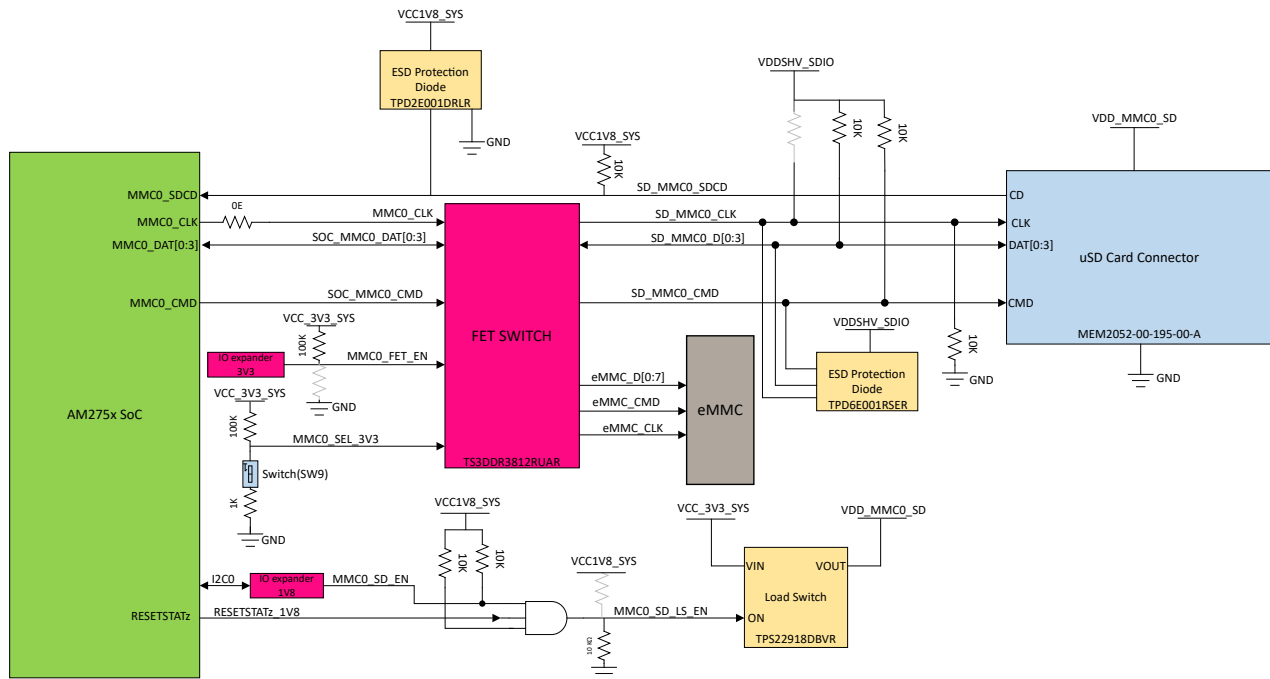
VCC1V8_SYS

ESD Protection Diode
TPD2E001DRLR

GND

VDDSHV_SDIO

10K

10K

VDD_MMC0_SD

VCC1V8_SYS

10K

MMC0_SDCD

SD_MMC0_SDCD

CD

0E

MMC0_CLK

MMC0_CLK

SD_MMC0_CLK

CLK

MMC0_DAT[0:3]

SOC_MMC0_DAT[0:3]

SD_MMC0_D[0:3]

DAT[0:3]

uSD Card Connector

MMC0_CMD

SOC_MMC0_CMD

SD_MMC0_CMD

CMD

FET SWITCH

VCC_3V3_SYS

VDDSHV_SDIO

100K

MEM2052-00-195-00-A

10K

IO expander 3V3

MMC0_FET_EN

eMMC

ESD Protection Diode

GND

GND

eMMC_D[0:7]

GND

VCC_3V3_SYS

eMMC_CMD

TPD6E001RSER

AM275x SoC

100K

eMMC_CLK

MMC0_SEL_3V3

TS3DDR3812RUAR

Switch(SW9)

1K

GND

VCC1V8_SYS

VCC_3V3_SYS

VDD_MMC0_SD

10K

10K

VCC1V8_SYS

VIN

VOUT

I2C0

IO expander 1V8

MMC0_SD_EN

Load Switch

RESETSTATz

RESETSTATz_1V8

MMC0_SD_LS_EN

ON

TPS22918DBVR

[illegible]